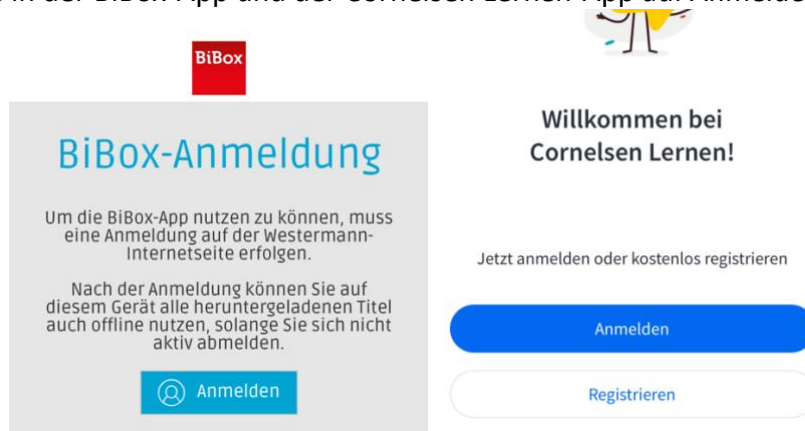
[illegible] der BiBox-App und der Cornelsen Lernen App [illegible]

BiBox

BiBox-Anmeldung

Um die BiBox-App nutzen zu können, muss eine Anmeldung auf der Westermann-Internetseite erfolgen.

Nach der Anmeldung können Sie auf diesem Gerät alle heruntergeladenen Titel auch offline nutzen, solange Sie sich nicht aktiv abmelden.

Anmelden

Willkommen bei Cornelsen Lernen!

Jetzt anmelden oder kostenlos registrieren

Anmelden

Registrieren